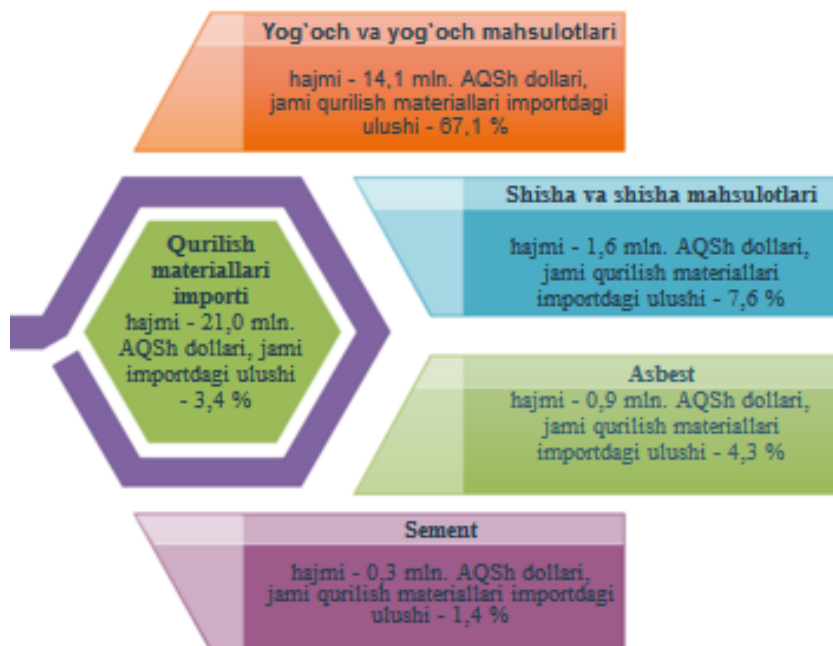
Qurilish materiallari importi
hajmi - 21,0 mln. AQSh dollari, jami importdagi ulushi - 3,4 %

Yog`och va yog`och mahsulotlari
hajmi - 14,1 mln. AQSh dollari, jami qurilish materiallari importdagi ulushi - 67,1 %

Shisha va shisha mahsulotlari
hajmi - 1,6 mln. AQSh dollari, jami qurilish materiallari importdagi ulushi - 7,6 %

Asbest
hajmi - 0,9 mln. AQSh dollari, jami qurilish materiallari importdagi ulushi - 4,3 %

Sement
hajmi - 0,3 mln. AQSh dollari, jami qurilish materiallari importdagi ulushi - 1,4 %